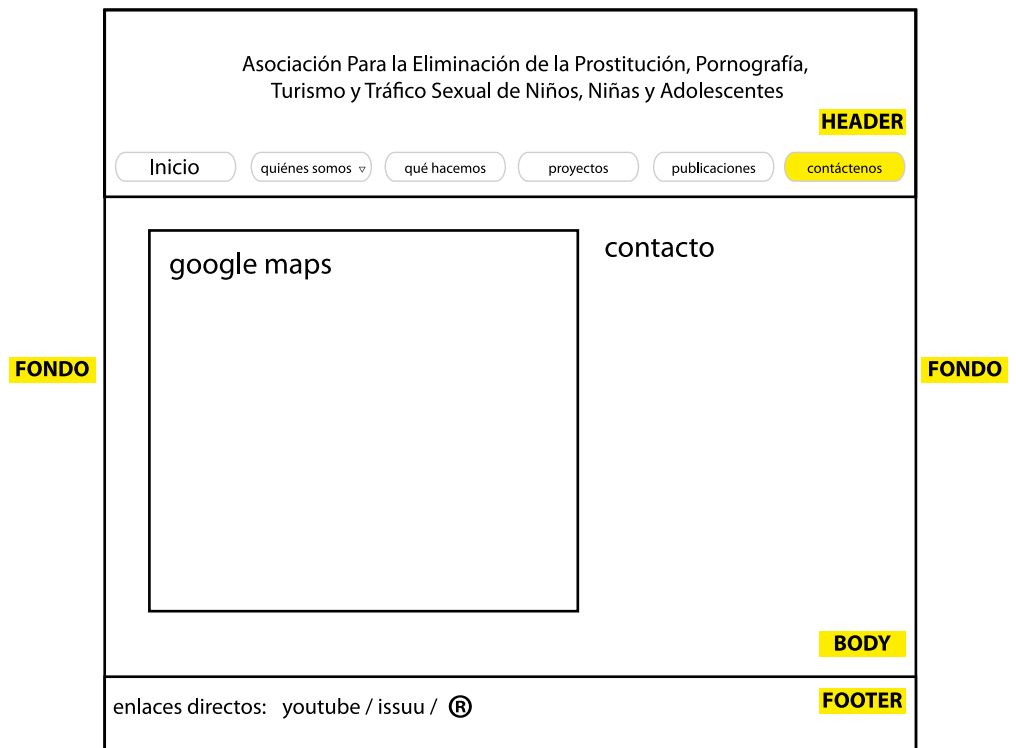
Asociación Para la Eliminación de la Prostitución, Pornografía, Turismo y Tráfico Sexual de Niños, Niñas y Adolescentes

HEADER

Inicio | quiénes somos ▿ | qué hacemos | proyectos | publicaciones | contáctenos

FONDO

google maps

contacto

FONDO

BODY

enlaces directos: youtube / issuu / ®

FOOTER